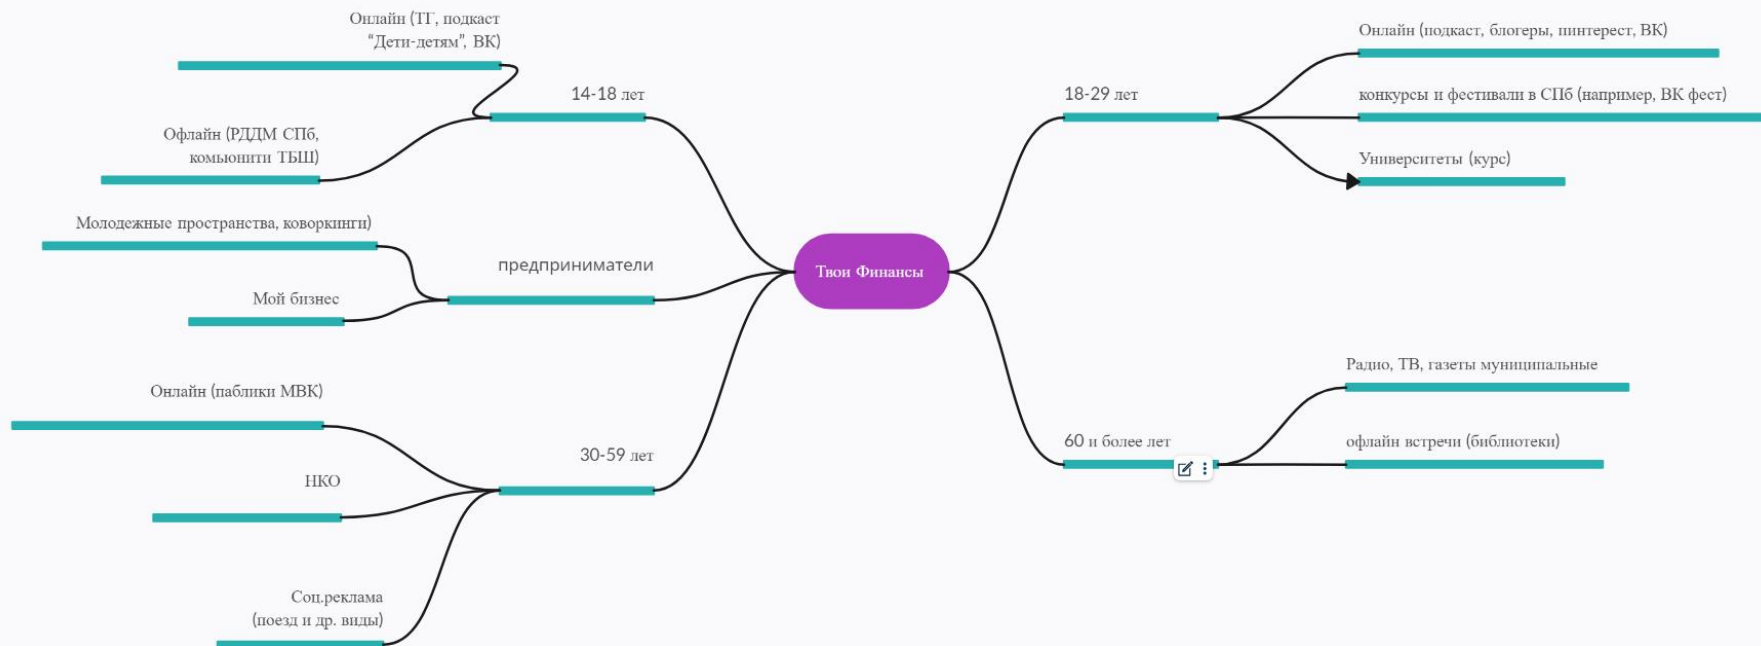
Онлайн (ТГ, подкаст "Дети-детям", ВК)

14-18 лет

Офлайн (РДДМ СПб, комьюнити ТБШ)

Молодежные пространства, коворкинги)

предприниматели

Мой бизнес

Онлайн (паблики МВК)

30-59 лет

НКО

Соц.реклама (поезд и др. виды)

Твои Финансы

18-29 лет

Онлайн (подкаст, блогеры, пинтерест, ВК)

конкурсы и фестивали в СПб (например, ВК фест)

Университеты (курс)

60 и более лет

Радио, ТВ, газеты муниципальные

офлайн встречи (библиотеки)